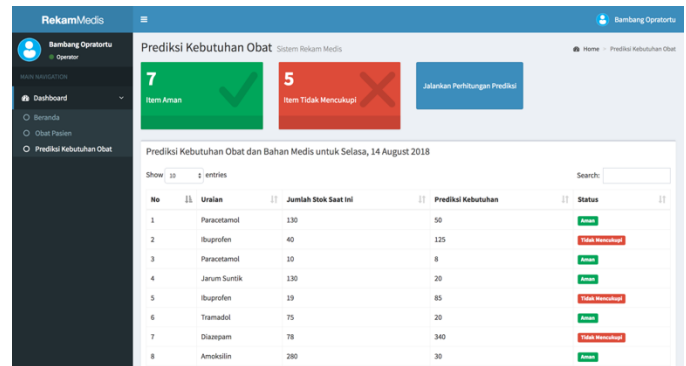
RekamMedis

Bambang Opratortu

Bambang Opratortu
● Operator

MAIN NAVIGATION

Dashboard

Beranda
Obat Pasien
Prediksi Kebutuhan Obat

Prediksi Kebutuhan Obat Sistem Rekam Medis

Home > Prediksi Kebutuhan Obat

7
Item Aman

5
Item Tidak Mencukupi

Jalankan Perhitungan Prediksi

Prediksi Kebutuhan Obat dan Bahan Medis untuk Selasa, 14 August 2018

Show 10 entries

Search:

| No | Uraian | Jumlah Stok Saat Ini | Prediksi Kebutuhan | Status |
|---|---|---|---|---|
| 1 | Paracetamol | 130 | 50 | Aman |
| 2 | Ibuprofen | 40 | 125 | Tidak Mencukupi |
| 3 | Paracetamol | 10 | 8 | Aman |
| 4 | Jarum Suntik | 130 | 20 | Aman |
| 5 | Ibuprofen | 19 | 85 | Tidak Mencukupi |
| 6 | Tramadol | 75 | 20 | Aman |
| 7 | Diazepam | 78 | 340 | Tidak Mencukupi |
| 8 | Amoksilin | 280 | 30 | Aman |